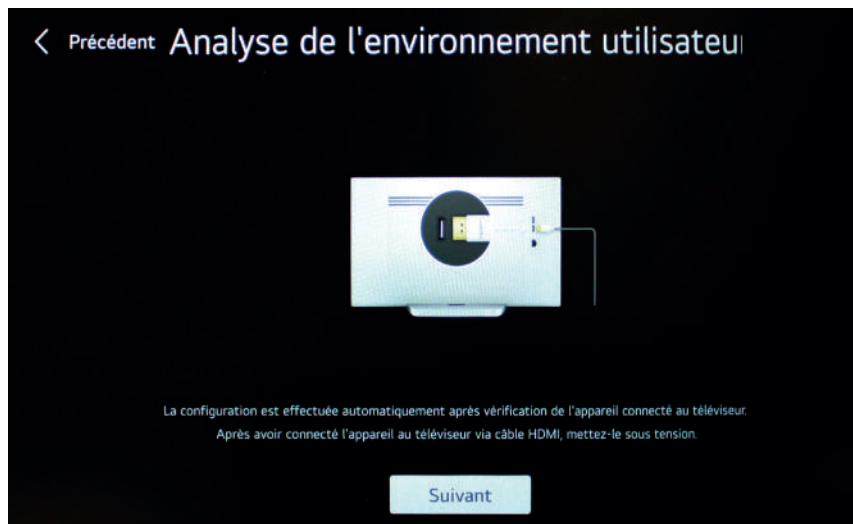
< Précédent Analyse de l'environnement utilisateu

La configuration est effectuée automatiquement après vérification de l'appareil connecté au téléviseur.
Après avoir connecté l'appareil au téléviseur via câble HDMI, mettez-le sous tension.

Suivant